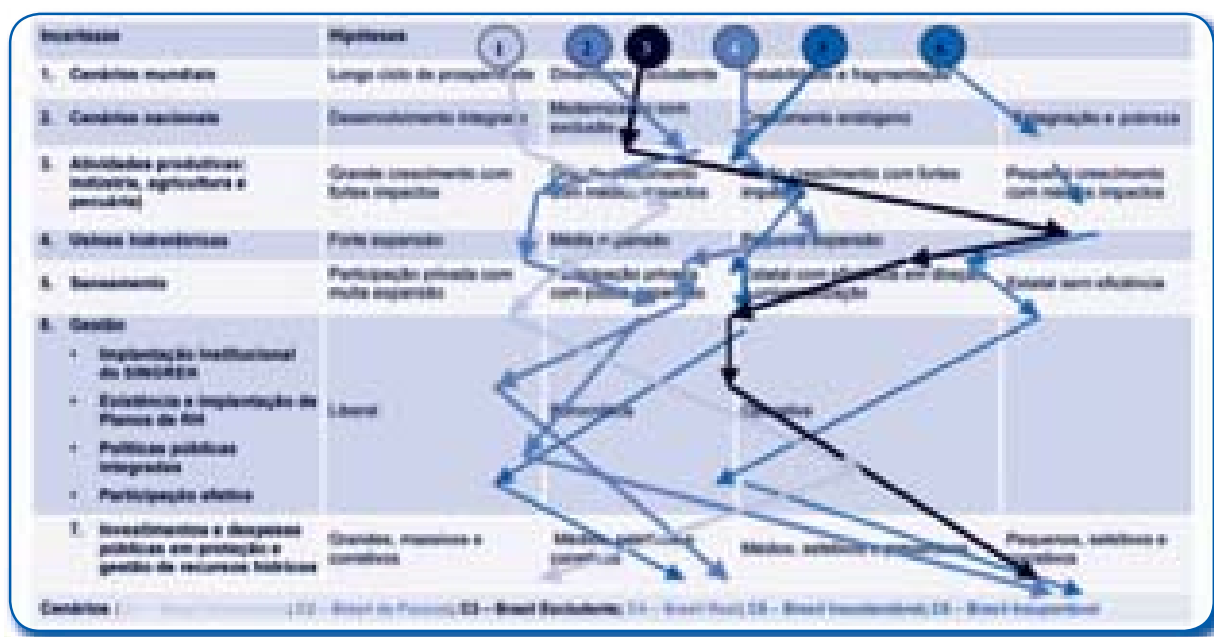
| Incertezas | Hipóteses | | | |
|---|---|---|---|---|
| 1. Cenários mundiais | Longo ciclo de prosperidade | Crescimento oscilante | Instabilidade e fragmentação | |
| 2. Cenários nacionais | Desenvolvimento integral e | Modernização com exclusão | Crescimento endógeno | Estagnação e pobreza |
| 3. Atividades produtivas (indústria, agricultura e pecuária) | Grande crescimento com fortes impactos | Crescimento médio, impactos | Baixo crescimento com fortes impactos | Pequeno crescimento com médios impactos |
| 4. Usinas hidrelétricas | Forte expansão | Média expansão | Pequena expansão | |
| 5. Saneamento | Participação privada com muita expansão | Participação privada com pouca expansão | Estatal com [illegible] | Estatal sem eficiência |
| 6. Gestão<br>• Implantação institucional do SINGREH<br>• Existência e implantação de Planos de RH<br>• Políticas públicas integradas<br>• Participação efetiva | Liberal | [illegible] | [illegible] | |
| 7. Investimentos e despesas públicas em proteção e gestão de recursos hídricos | Grandes, maciços e corretivos | Médios, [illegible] | Médios, seletivos e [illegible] | Pequenos, seletivos e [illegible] |

1 2 3 4 5 6

Cenários : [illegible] | C2 - Brasil de Poucos | C3 - Brasil Excludente | C4 - Brasil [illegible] | C5 - Brasil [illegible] | C6 - Brasil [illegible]